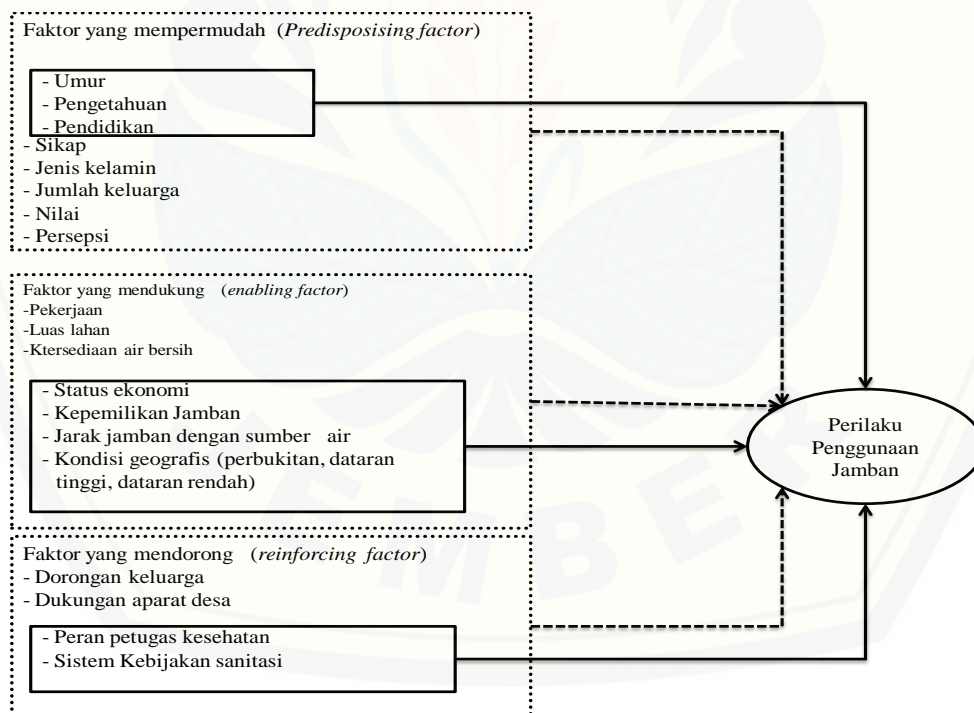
Faktor yang mempermudah (*Predisposising factor*)

- Umur
- Pengetahuan
- Pendidikan

- Sikap
- Jenis kelamin
- Jumlah keluarga
- Nilai
- Persepsi

Faktor yang mendukung (*enabling factor*)
-Pekerjaan
-Luas lahan
-Ktersediaan air bersih

- Status ekonomi
- Kepemilikan Jamban
- Jarak jamban dengan sumber air
- Kondisi geografis (perbukitan, dataran tinggi, dataran rendah)

Faktor yang mendorong (*reinforcing factor*)
- Dorongan keluarga
- Dukungan aparat desa

- Peran petugas kesehatan
- Sistem Kebijakan sanitasi

Perilaku Penggunaan Jamban